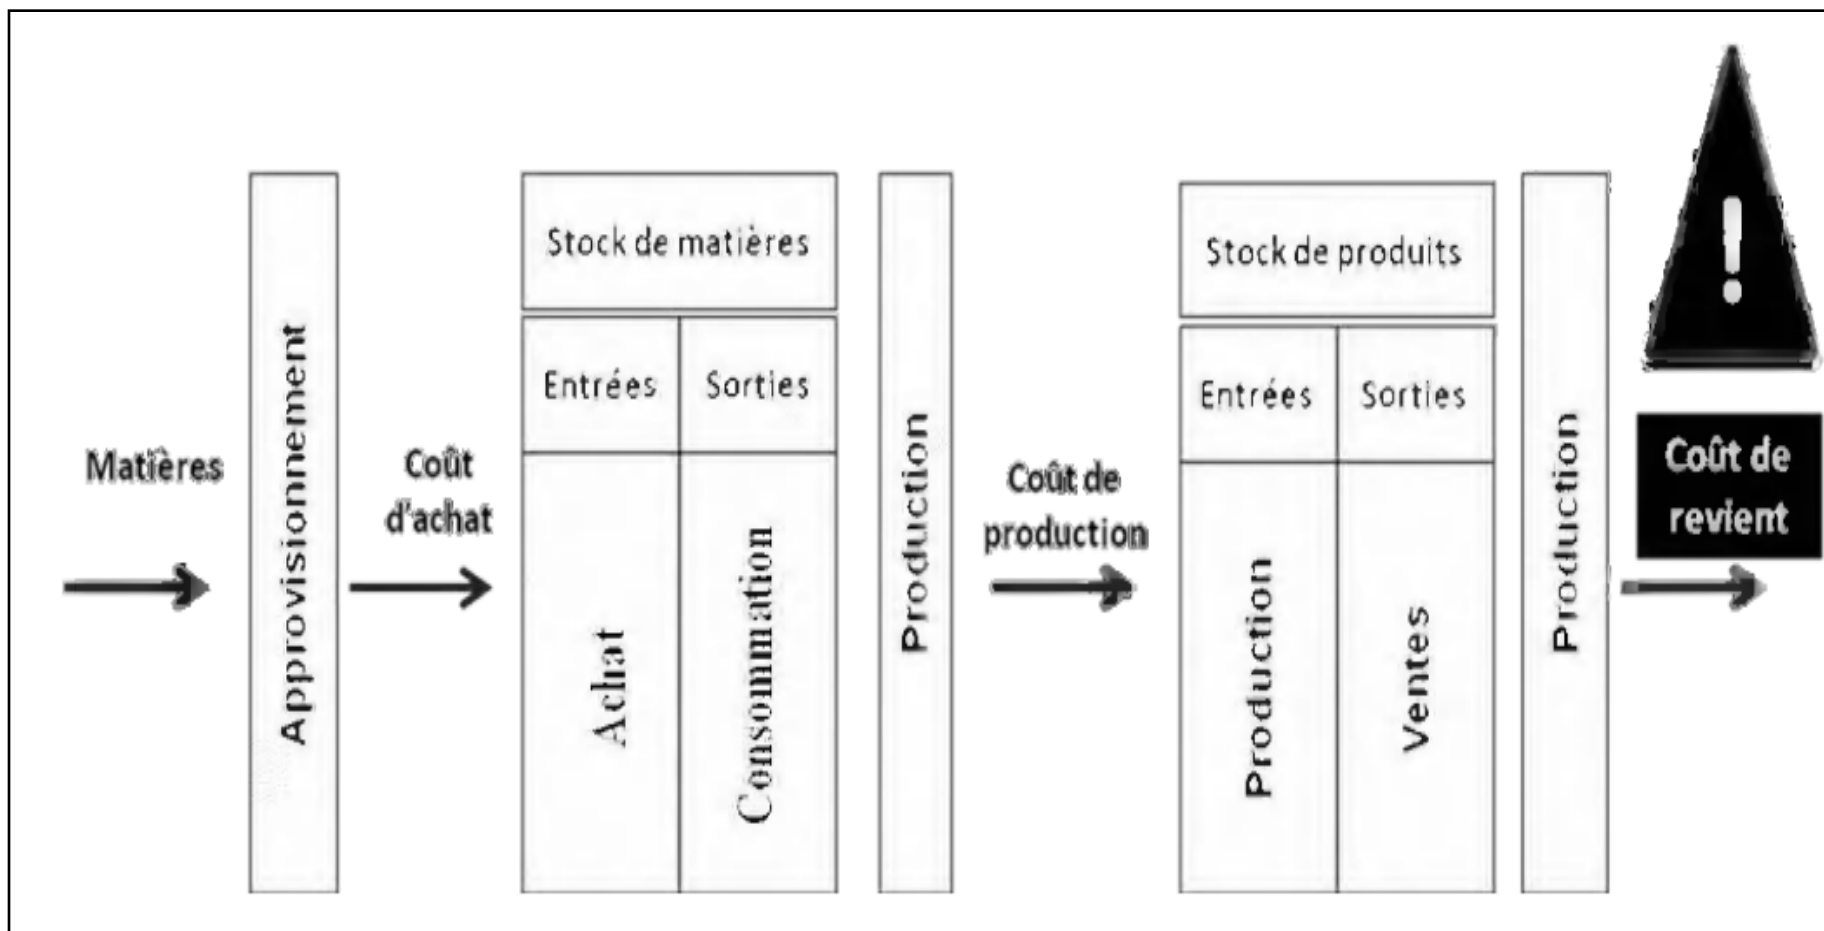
Matières

Approvisionnement

Coût d'achat

Stock de matières

| Entrées | Sorties |
|---|---|
| Achat | Consommation |

Production

Coût de production

Stock de produits

| Entrées | Sorties |
|---|---|
| Production | Ventes |

Production

Coût de revient